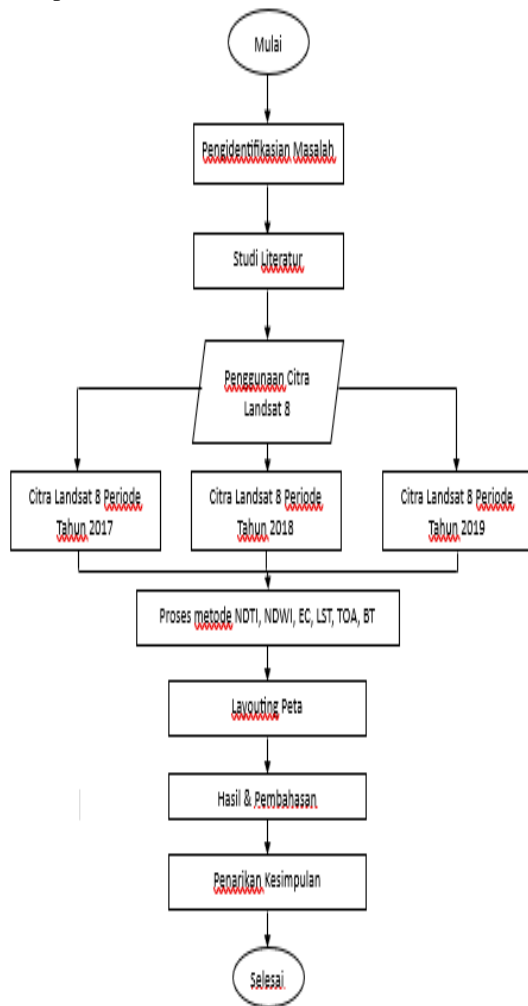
Mulai

Pengidentifikasian Masalah

Studi Literatur

Penggunaan Citra Landsat 8

Citra Landsat 8 Periode Tahun 2017

Citra Landsat 8 Periode Tahun 2018

Citra Landsat 8 Periode Tahun 2019

Proses metode NDTI, NDWI, EC, LST, TOA, BT

Layouting Peta

Hasil & Pembahasan

Penarikan Kesimpulan

Selesai